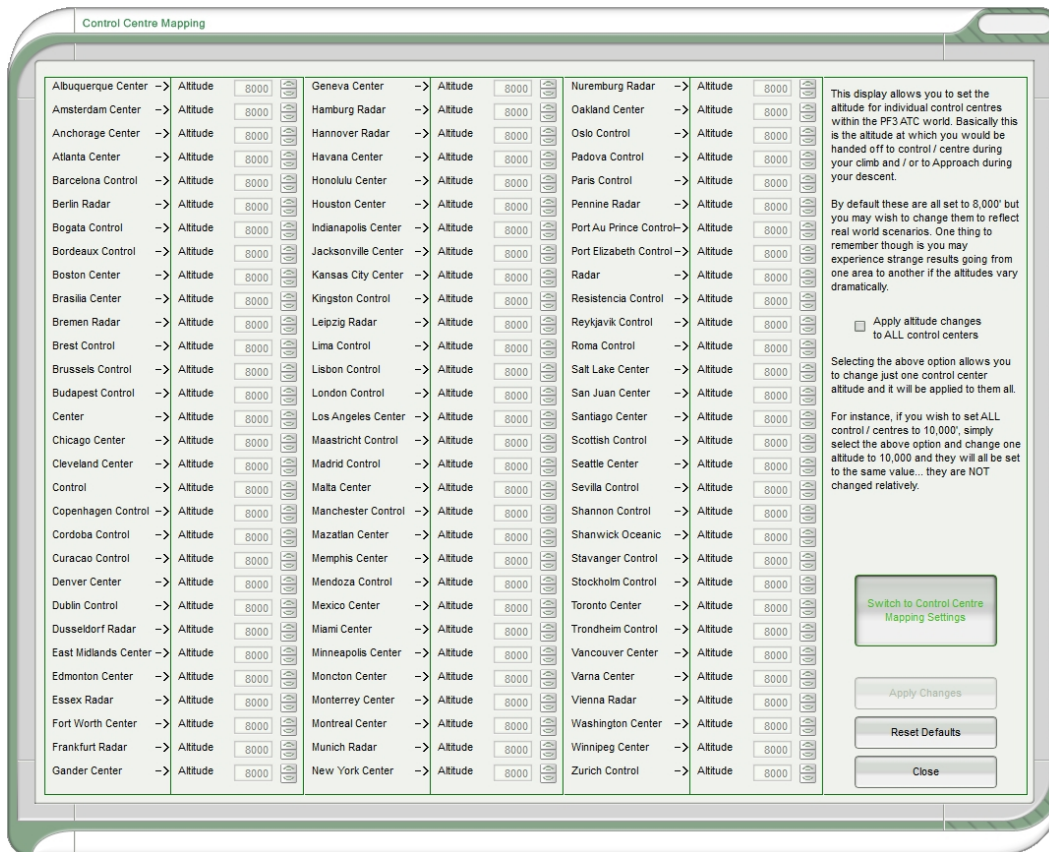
Control Centre Mapping

| | | | |
|---|---|---|---|
| Albuquerque Center | -> | Altitude | 8000 |
| Amsterdam Center | -> | Altitude | 8000 |
| Anchorage Center | -> | Altitude | 8000 |
| Atlanta Center | -> | Altitude | 8000 |
| Barcelona Control | -> | Altitude | 8000 |
| Berlin Radar | -> | Altitude | 8000 |
| Bogata Control | -> | Altitude | 8000 |
| Bordeaux Control | -> | Altitude | 8000 |
| Boston Center | -> | Altitude | 8000 |
| Brasilia Center | -> | Altitude | 8000 |
| Bremen Radar | -> | Altitude | 8000 |
| Brest Control | -> | Altitude | 8000 |
| Brussels Control | -> | Altitude | 8000 |
| Budapest Control | -> | Altitude | 8000 |
| Center | -> | Altitude | 8000 |
| Chicago Center | -> | Altitude | 8000 |
| Cleveland Center | -> | Altitude | 8000 |
| Control | -> | Altitude | 8000 |
| Copenhagen Control | -> | Altitude | 8000 |
| Cordoba Control | -> | Altitude | 8000 |
| Curacao Control | -> | Altitude | 8000 |
| Denver Center | -> | Altitude | 8000 |
| Dublin Control | -> | Altitude | 8000 |
| Dusseldorf Radar | -> | Altitude | 8000 |
| East Midlands Center | -> | Altitude | 8000 |
| Edmonton Center | -> | Altitude | 8000 |
| Essex Radar | -> | Altitude | 8000 |
| Fort Worth Center | -> | Altitude | 8000 |
| Frankfurt Radar | -> | Altitude | 8000 |
| Gander Center | -> | Altitude | 8000 |

| | | | |
|---|---|---|---|
| Geneva Center | -> | Altitude | 8000 |
| Hamburg Radar | -> | Altitude | 8000 |
| Hannover Radar | -> | Altitude | 8000 |
| Havana Center | -> | Altitude | 8000 |
| Honolulu Center | -> | Altitude | 8000 |
| Houston Center | -> | Altitude | 8000 |
| Indianapolis Center | -> | Altitude | 8000 |
| Jacksonville Center | -> | Altitude | 8000 |
| Kansas City Center | -> | Altitude | 8000 |
| Kingston Control | -> | Altitude | 8000 |
| Leipzig Radar | -> | Altitude | 8000 |
| Lima Control | -> | Altitude | 8000 |
| Lisbon Control | -> | Altitude | 8000 |
| London Control | -> | Altitude | 8000 |
| Los Angeles Center | -> | Altitude | 8000 |
| Maastricht Control | -> | Altitude | 8000 |
| Madrid Control | -> | Altitude | 8000 |
| Malta Center | -> | Altitude | 8000 |
| Manchester Control | -> | Altitude | 8000 |
| Mazatlan Center | -> | Altitude | 8000 |
| Memphis Center | -> | Altitude | 8000 |
| Mendoza Control | -> | Altitude | 8000 |
| Mexico Center | -> | Altitude | 8000 |
| Miami Center | -> | Altitude | 8000 |
| Minneapolis Center | -> | Altitude | 8000 |
| Moncton Center | -> | Altitude | 8000 |
| Monterrey Center | -> | Altitude | 8000 |
| Montreal Center | -> | Altitude | 8000 |
| Munich Radar | -> | Altitude | 8000 |
| New York Center | -> | Altitude | 8000 |

| | | | |
|---|---|---|---|
| Nuremburg Radar | -> | Altitude | 8000 |
| Oakland Center | -> | Altitude | 8000 |
| Oslo Control | -> | Altitude | 8000 |
| Padova Control | -> | Altitude | 8000 |
| Paris Control | -> | Altitude | 8000 |
| Pennine Radar | -> | Altitude | 8000 |
| Port Au Prince Control | -> | Altitude | 8000 |
| Port Elizabeth Control | -> | Altitude | 8000 |
| Radar | -> | Altitude | 8000 |
| Resistencia Control | -> | Altitude | 8000 |
| Reykjavik Control | -> | Altitude | 8000 |
| Roma Control | -> | Altitude | 8000 |
| Salt Lake Center | -> | Altitude | 8000 |
| San Juan Center | -> | Altitude | 8000 |
| Santiago Center | -> | Altitude | 8000 |
| Scottish Control | -> | Altitude | 8000 |
| Seattle Center | -> | Altitude | 8000 |
| Sevilla Control | -> | Altitude | 8000 |
| Shannon Control | -> | Altitude | 8000 |
| Shanwick Oceanic | -> | Altitude | 8000 |
| Stavanger Control | -> | Altitude | 8000 |
| Stockholm Control | -> | Altitude | 8000 |
| Toronto Center | -> | Altitude | 8000 |
| Trondheim Control | -> | Altitude | 8000 |
| Vancouver Center | -> | Altitude | 8000 |
| Varna Center | -> | Altitude | 8000 |
| Vienna Radar | -> | Altitude | 8000 |
| Washington Center | -> | Altitude | 8000 |
| Winnipeg Center | -> | Altitude | 8000 |
| Zurich Control | -> | Altitude | 8000 |

This display allows you to set the altitude for individual control centres within the PF3 ATC world. Basically this is the altitude at which you would be handed off to control / centre during your climb and / or to Approach during your descent.

By default these are all set to 8,000' but you may wish to change them to reflect real world scenarios. One thing to remember though is you may experience strange results going from one area to another if the altitudes vary dramatically.

Apply altitude changes to ALL control centers

Selecting the above option allows you to change just one control center altitude and it will be applied to them all.

For instance, if you wish to set ALL control / centres to 10,000', simply select the above option and change one altitude to 10,000 and they will all be set to the same value... they are NOT changed relatively.

Switch to Control Centre Mapping Settings

Apply Changes

Reset Defaults

Close